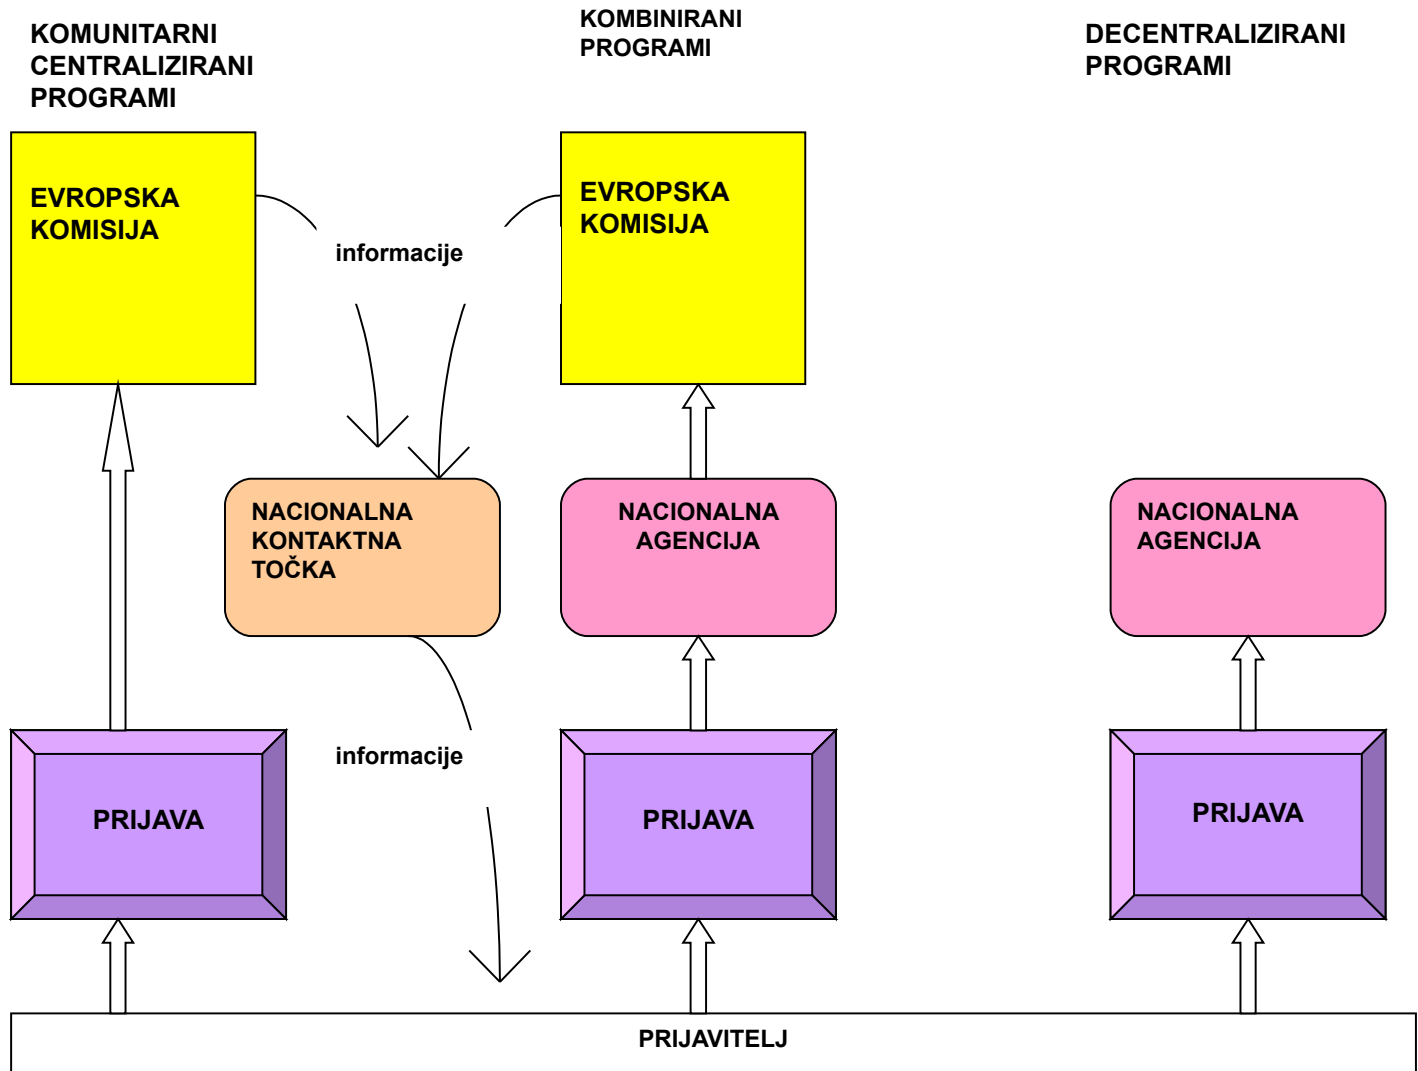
KOMUNITARNI CENTRALIZIRANI PROGRAMI

KOMBINIRANI PROGRAMI

DECENTRALIZIRANI PROGRAMI

EVROPSKA KOMISIJA

informacije

EVROPSKA KOMISIJA

NACIONALNA KONTAKTNA TOČKA

NACIONALNA AGENCIJA

NACIONALNA AGENCIJA

informacije

PRIJAVA

PRIJAVA

PRIJAVA

PRIJAVITELJ